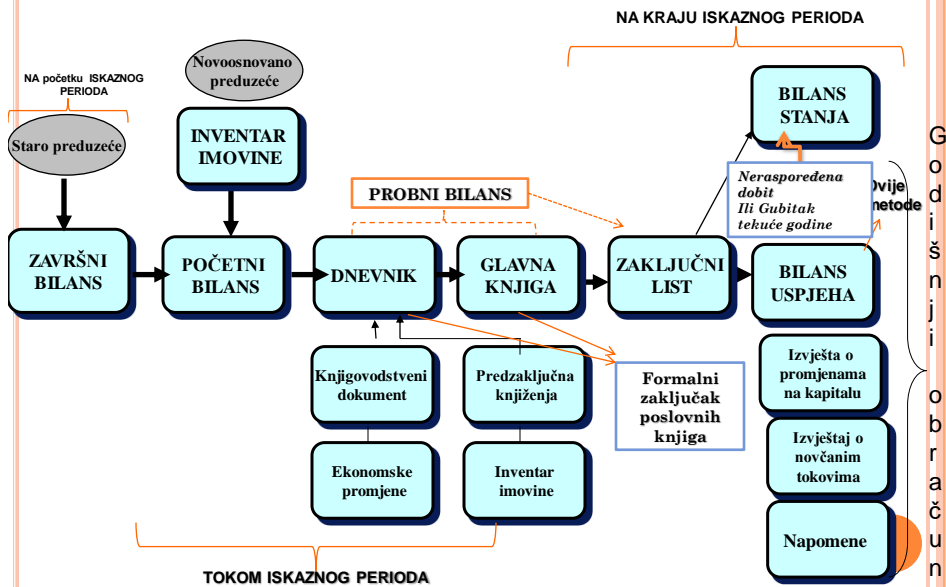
NA KRAJU ISKAZNOG PERIODA

NA početku ISKAZNOG PERIODA

Novoosnovano preduzeće

Staro preduzeće

INVENTAR IMOVINE

BILANS STANJA

Neraspoređena dobit Ili Gubitak tekuće godine

Ovije metode

PROBNI BILANS

ZAVRŠNI BILANS

POČETNI BILANS

DNEVNIK

GLAVNA KNJIGA

ZAKLJUČNI LIST

BILANS USPJEHA

Knjigovodstveni dokument

Predzaključna knjiženja

Formalni zaključak poslovnih knjiga

Izvješta o promjenama na kapitalu

Izvještaj o novčanim tokovima

Ekonomske promjene

Inventar imovine

Napomene

TOKOM ISKAZNOG PERIODA

Godišnji obračun